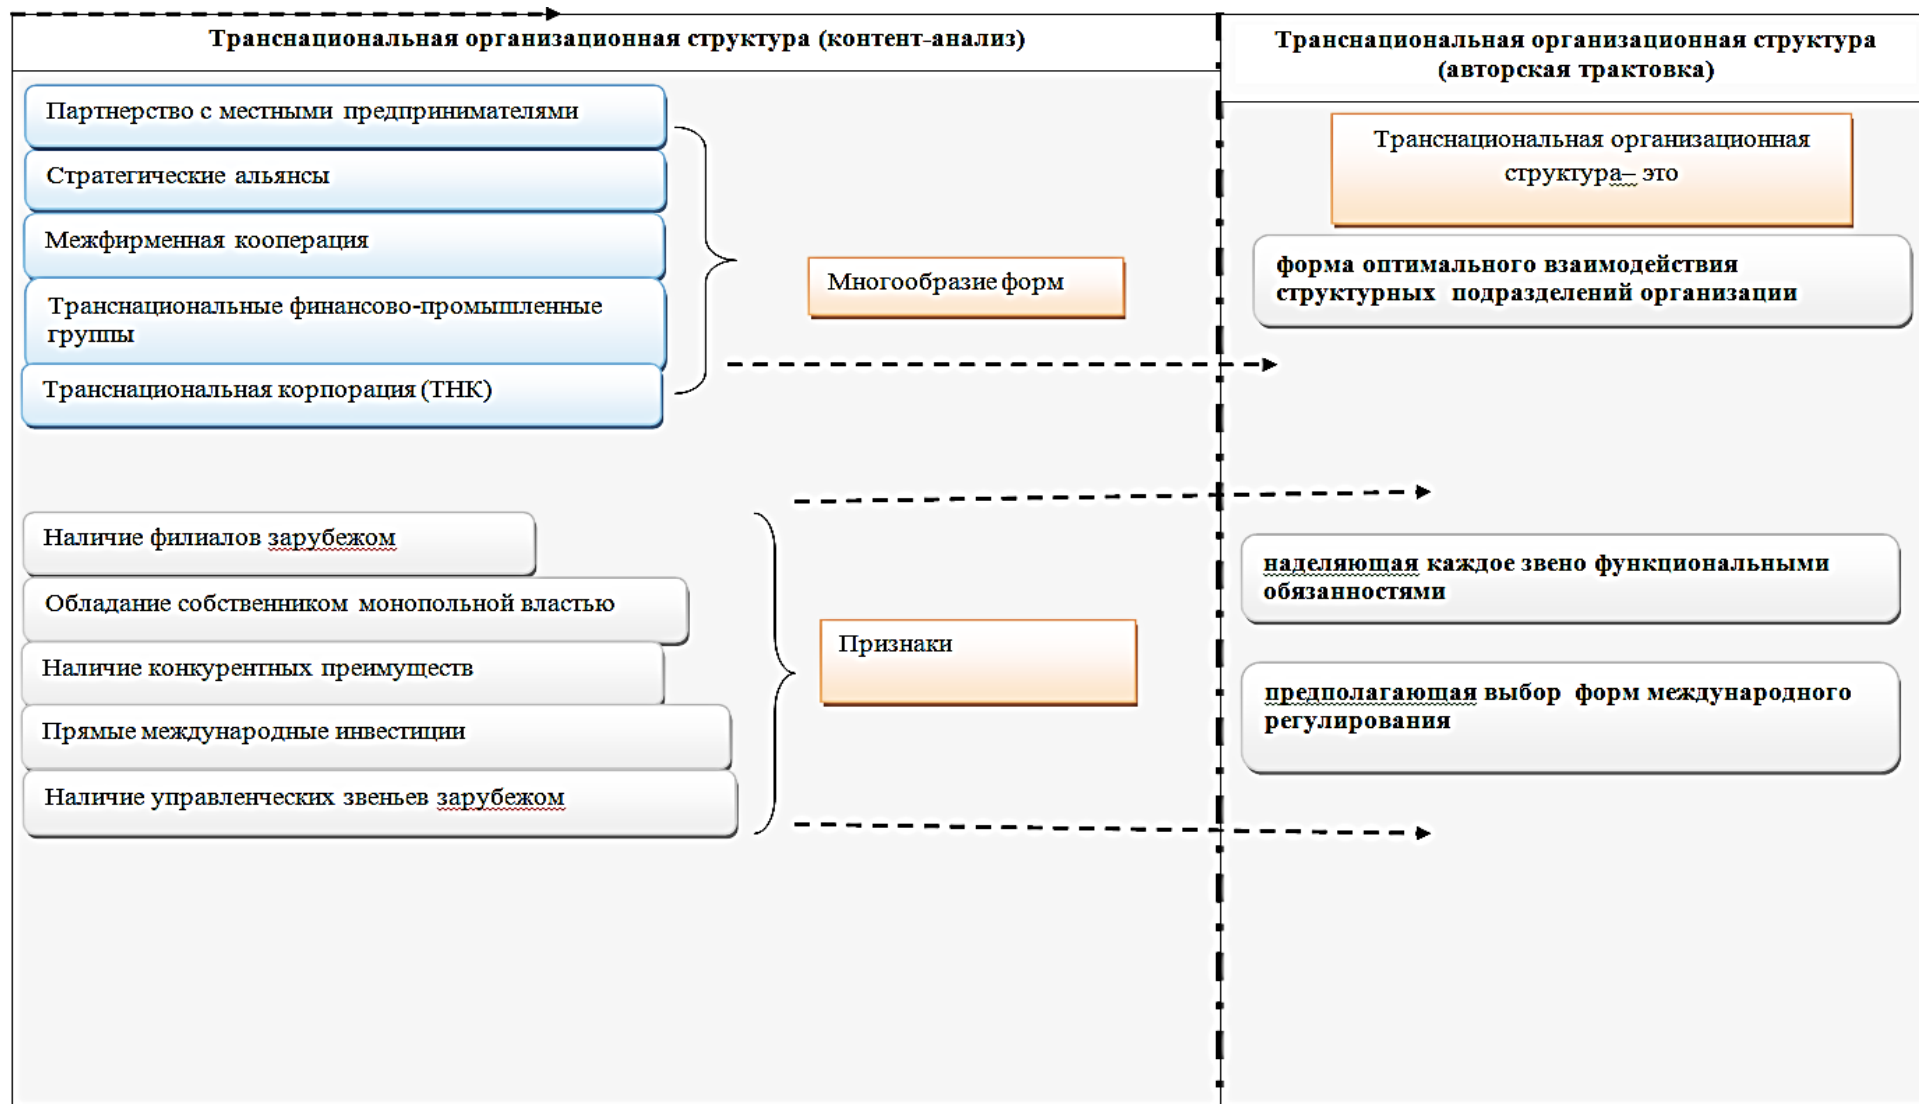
Транснациональная организационная структура (контент-анализ)

Транснациональная организационная структура (авторская трактовка)

Партнерство с местными предпринимателями

Стратегические альянсы

Межфирменная кооперация

Транснациональные финансово-промышленные группы

Транснациональная корпорация (ТНК)

Многообразие форм

Транснациональная организационная структура– это

форма оптимального взаимодействия структурных подразделений организации

Наличие филиалов зарубежом

Обладание собственником монопольной властью

Наличие конкурентных преимуществ

Прямые международные инвестиции

Наличие управленческих звеньев зарубежом

Признаки

наделяющая каждое звено функциональными обязанностями

предполагающая выбор форм международного регулирования